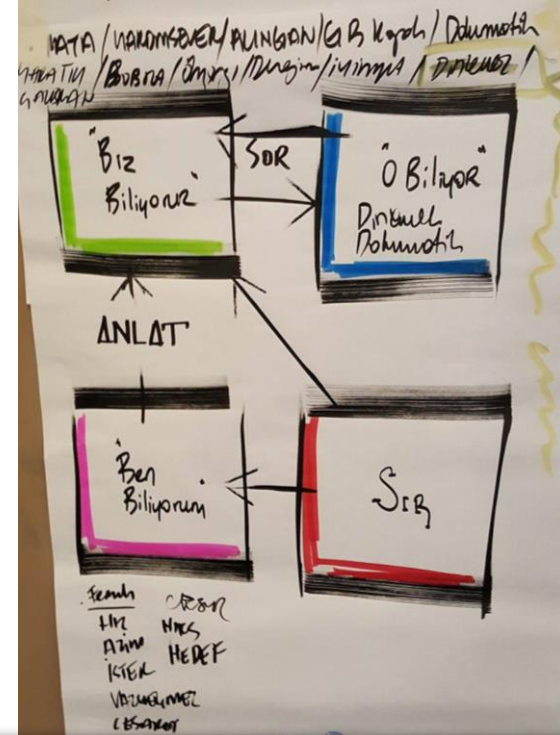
HATA / VARDIMSEVER / ALINGAN / G.B Kapalı / Dokumatik
YARATICI / BOBRA / Ömer / Durgun / iyimser / Dinlemez /
GAVURLAN

"Biz Biliyoruz"

SOR

"O Biliyor"
Dinamik
Dokumatik

ANLAT

"Ben Biliyorum"

Sır

Farklı
Hız
Azim
İçten
Vazgeçmez
Cesaret
Cesur
Hırs
HEDEF